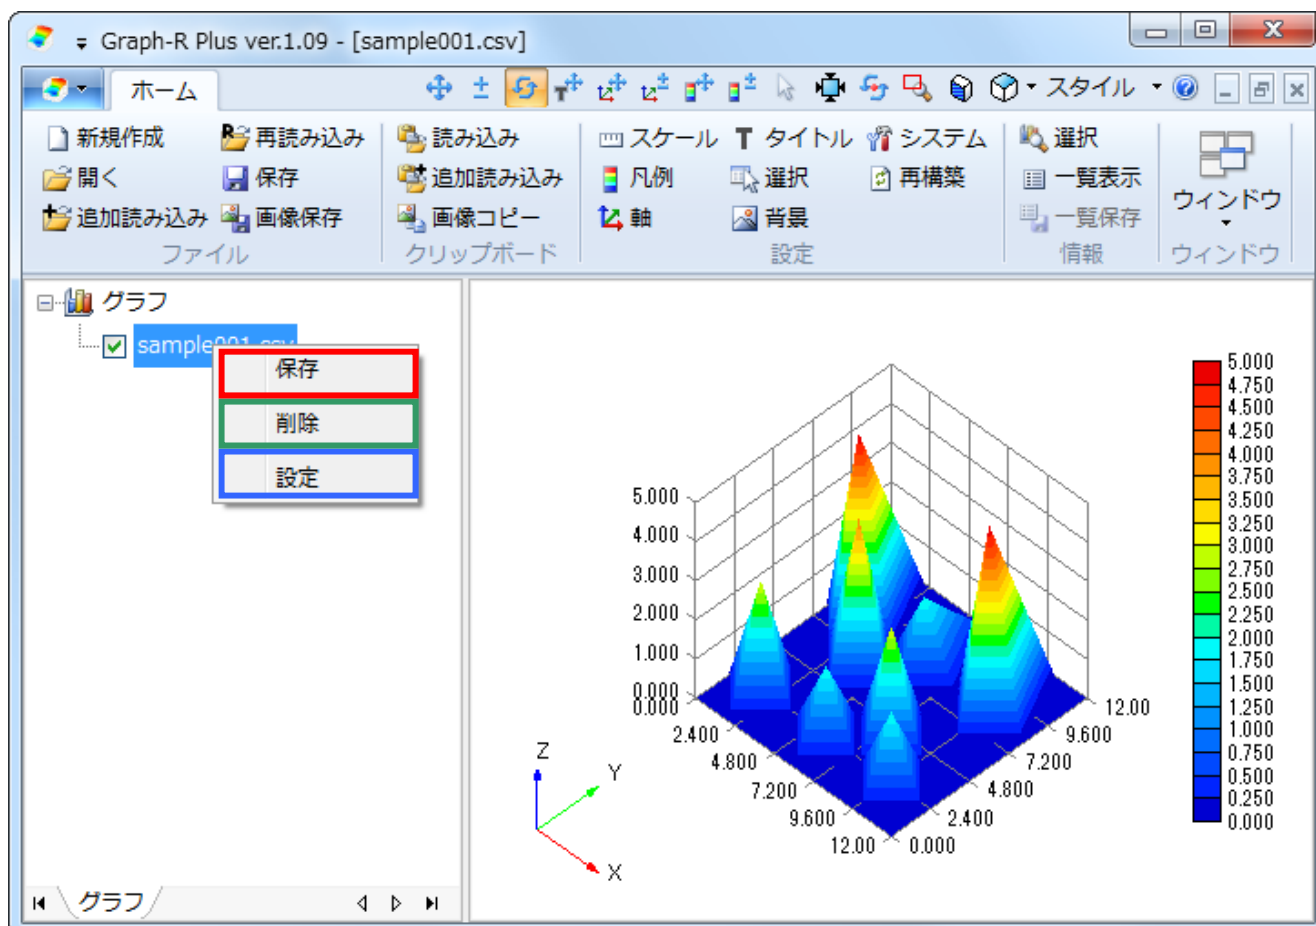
Graph-R Plus ver.1.09 - [sample001.csv]

ホーム

スタイル

新規作成
再読み込み
開く
保存
追加読み込み
画像保存
ファイル

読み込み
追加読み込み
画像コピー
クリップボード

スケール
タイトル
システム
凡例
選択
再構築
軸
背景
設定

選択
一覧表示
一覧保存
情報

ウィンドウ
ウィンドウ

グラフ
sample001.csv

保存
削除
設定

5.000
4.000
3.000
2.000
1.000
0.000
0.000
2.400
4.800
7.200
9.600
12.00
0.000
2.400
4.800
7.200
9.600
12.00

Z
Y
X

5.000
4.750
4.500
4.250
4.000
3.750
3.500
3.250
3.000
2.750
2.500
2.250
2.000
1.750
1.500
1.250
1.000
0.750
0.500
0.250
0.000

グラフ